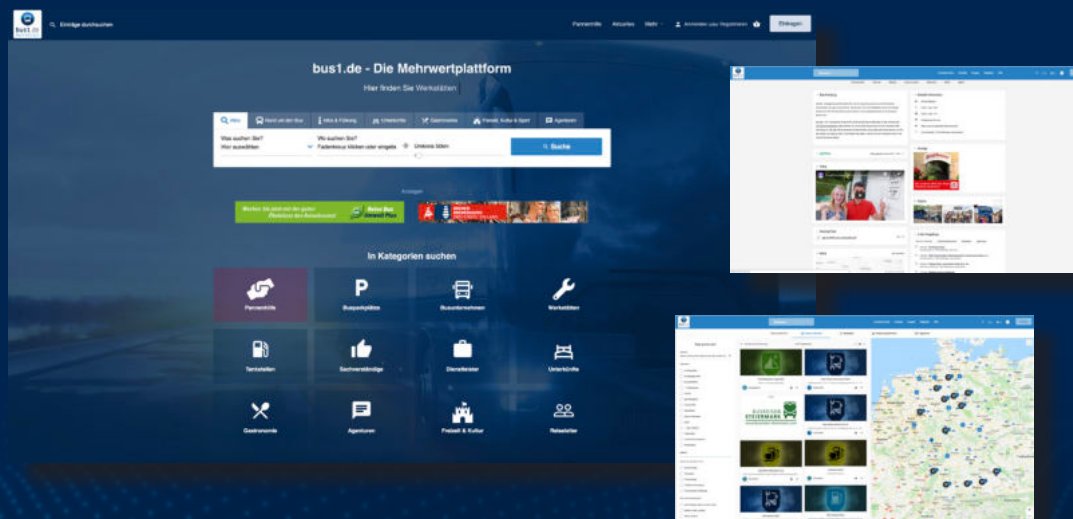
bus1.de

Einträge durchsuchen

Pannenhilfe Aktuelles Mehr Anmelden oder Registrieren Eintragen

bus1.de - Die Mehrwertplattform

Hier finden Sie Werkstätten

Alles Rund um den Bus Hilfe & Führung Unterkünfte Gastronomie Freizeit, Kultur & Sport Agenturen

Was suchen Sie? Hier auswählen

Wo suchen Sie? Fadenkreuz klicken oder eingeben

Umkreis 50km

Suche

Anzeigen

In Kategorien suchen

Pannenhilfe

Busparkplätze

Busunternehmen

Werkstätten

Tankstellen

Sachverständige

Dienstleister

Unterkünfte

Gastronomie

Agenturen

Freizeit & Kultur

Reiseleiter